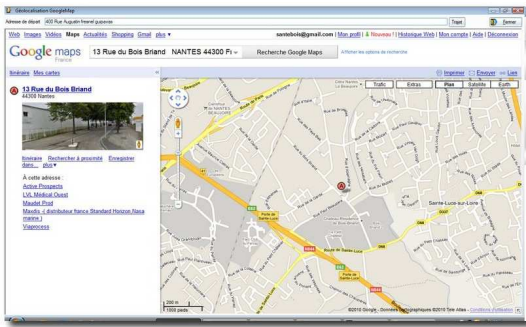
Géolocalisation GoogleMap

Adresse de départ 400 Rue Augustin fresnel guipavas

Trajet

Fermer

Web Images Vidéos Maps Actualités Shopping Gmail plus ▾

santebois@gmail.com | Mon profil | Nouveau ! | Historique Web | Mon compte | Aide | Déconnexion

Google maps France

13 Rue du Bois Briand NANTES 44300 Fr

Recherche Google Maps

Afficher les options de recherche

Itinéraire Mes cartes

Imprimer Envoyer Lien

A 13 Rue du Bois Briand
44300 Nantes

Itinéraire Rechercher à proximité Enregistrer dans... plus ▾

À cette adresse :
Active Prospects
LVL Medical Ouest
Maudet Prod
Maxdis ( distributeur france Standard Horizon,Nasa marine )
Viaprocess

Trafic Extras Plan Satellite Earth

Sainte-Luce-sur-Loire

200 m
1000 pieds

©2010 Google - Données cartographiques ©2010 Tele Atlas - Conditions d'utilisation